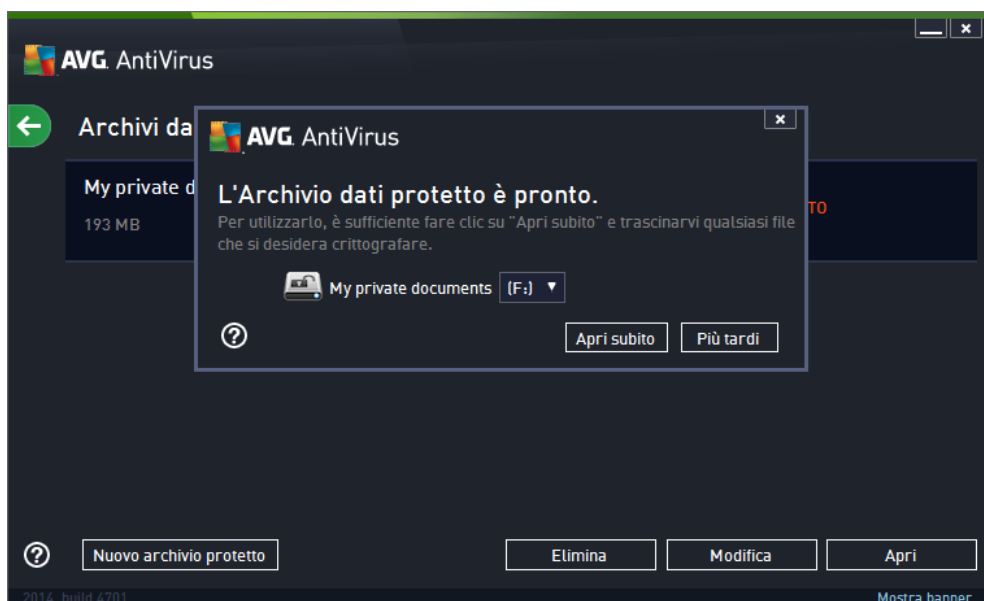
AVG. AntiVirus

Archivi da

My private d

193 MB

TO

AVG. AntiVirus

L'Archivio dati protetto è pronto.

Per utilizzarlo, è sufficiente fare clic su "Apri subito" e trascinarvi qualsiasi file che si desidera crittografare.

My private documents (F:)

Apri subito

Più tardi

Nuovo archivio protetto

Elimina

Modifica

Apri

2014 build 4701

Mostra banner